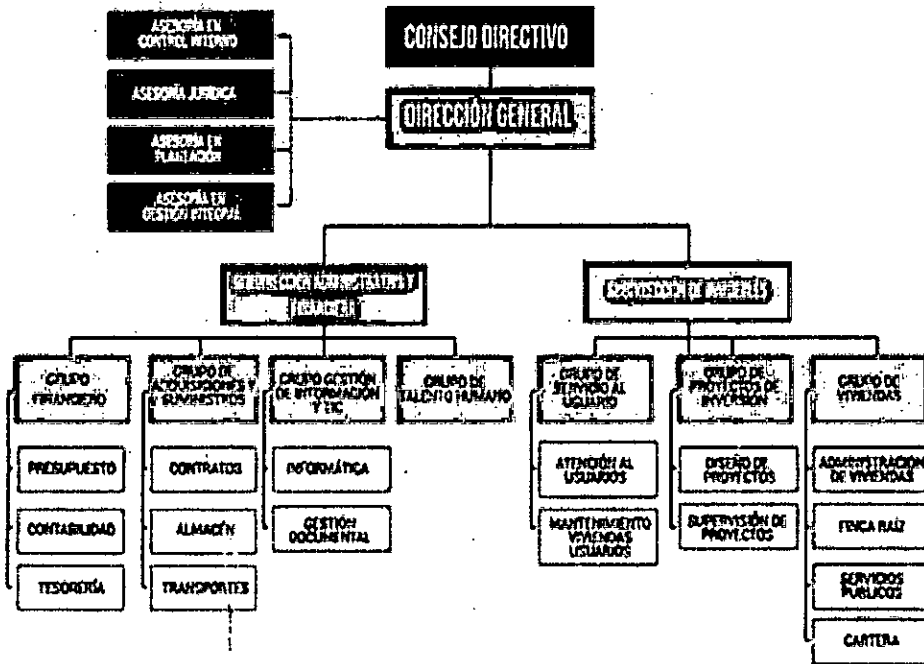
ASESORÍA EN CONTROL INTERNO

ASESORÍA JURIDICA

ASESORÍA EN PLANEACIÓN

ASESORÍA EN GESTIÓN INTEGRAL

CONSEJO DIRECTIVO

DIRECCIÓN GENERAL

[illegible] ADMINISTRATIVA Y FINANCIERA

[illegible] DE INMUEBLES

GRUPO FINANCIERO

PRESUPUESTO

CONTABILIDAD

TESORERÍA

GRUPO DE ADQUISICIONES Y SUMINISTROS

CONTRATOS

ALMACÉN

TRANSPORTES

GRUPO GESTIÓN DE INFORMACIÓN Y TIC

INFORMÁTICA

GESTIÓN DOCUMENTAL

GRUPO DE TALENTO HUMANO

GRUPO DE SERVICIO AL USUARIO

ATENCIÓN AL USUARIOS

MANTENIMIENTO VIVIENDAS USUARIOS

GRUPO DE PROYECTOS DE INVERSIÓN

DISEÑO DE PROYECTOS

SUPERVISIÓN DE PROYECTOS

GRUPO DE VIVIENDAS

ADMINISTRACIÓN DE VIVIENDAS

FINCA RAÍZ

SERVICIOS PUBLICOS

CARTERA